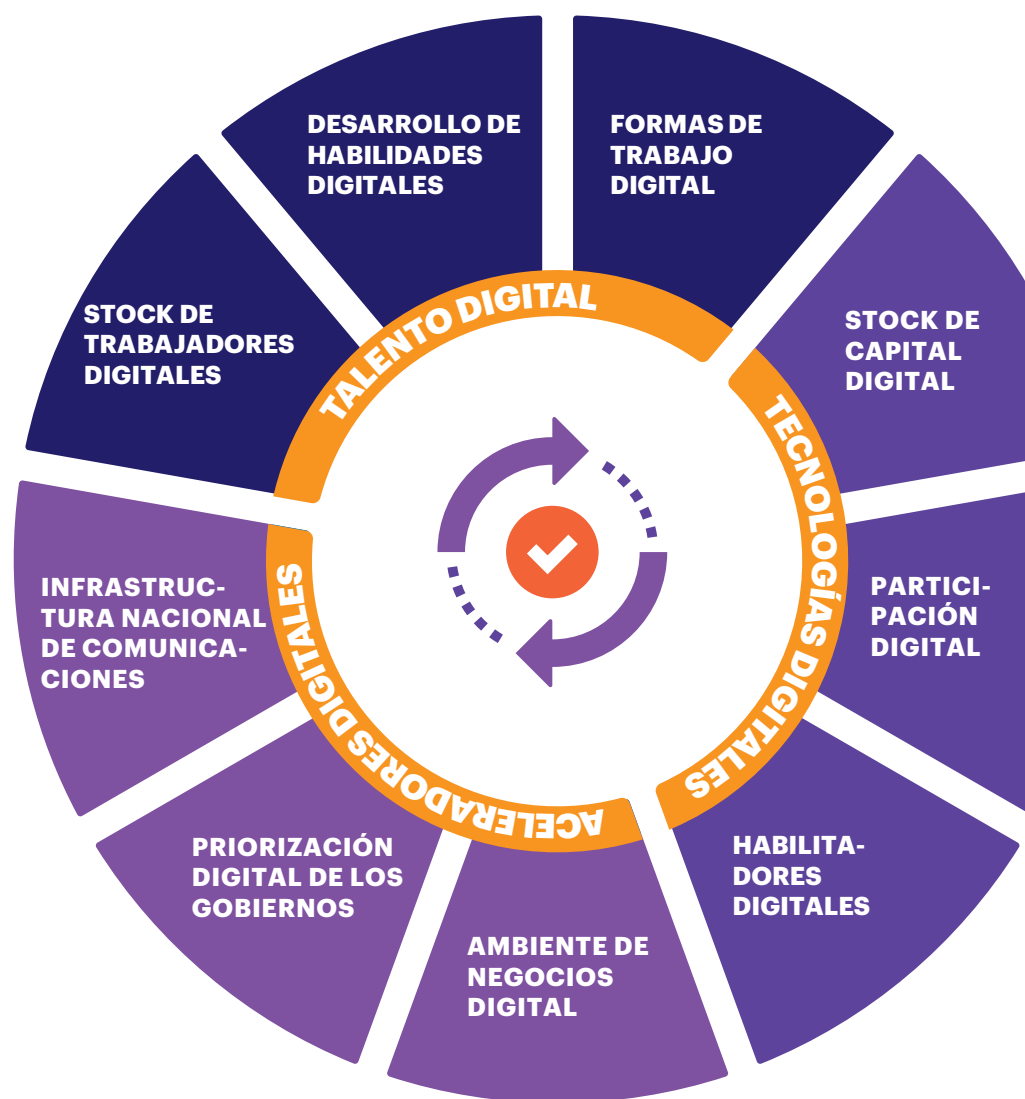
TALENTO DIGITAL

DESARROLLO DE HABILIDADES DIGITALES

FORMAS DE TRABAJO DIGITAL

STOCK DE TRABAJADORES DIGITALES

TECNOLOGÍAS DIGITALES

STOCK DE CAPITAL DIGITAL

PARTICIPACIÓN DIGITAL

HABILITADORES DIGITALES

ACELERADORES DIGITALES

INFRAESTRUCTURA NACIONAL DE COMUNICACIONES

PRIORIZACIÓN DIGITAL DE LOS GOBIERNOS

AMBIENTE DE NEGOCIOS DIGITAL